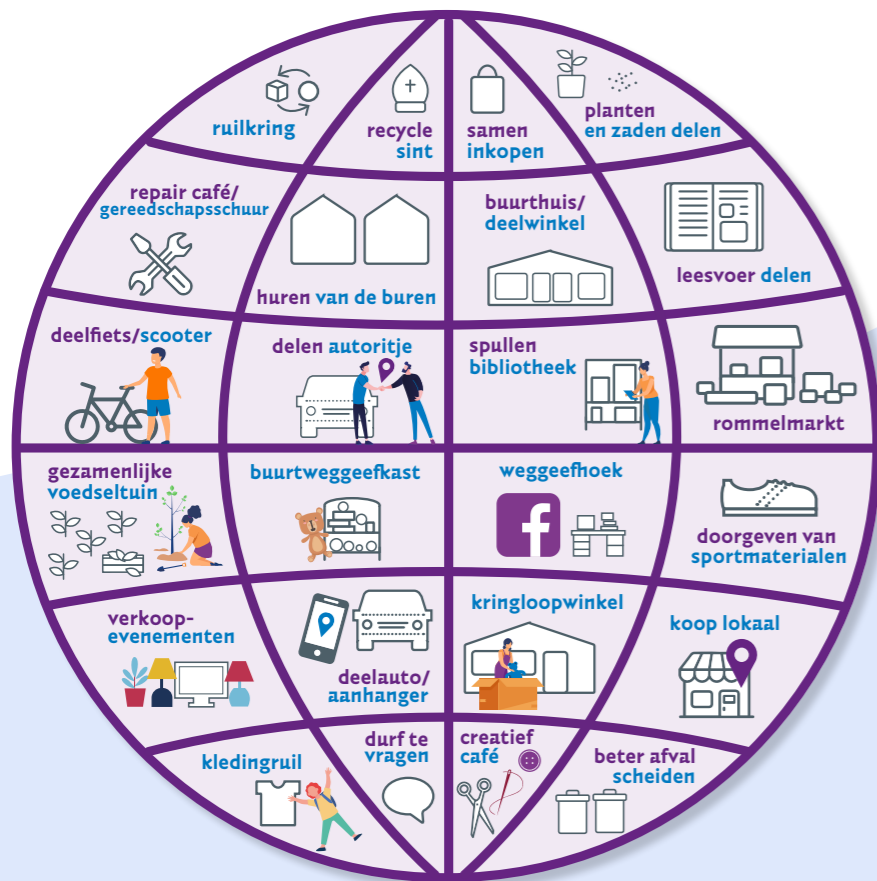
ruilkring

recycle sint

samen inkopen

planten en zaden delen

repair café/ gereedschapsschuur

huren van de buren

buurthuis/ deelwinkel

leesvoer delen

deelfiets/scooter

delen autoritje

spullen bibliotheek

rommelmarkt

gezamenlijke voedseltuin

buurtweggeefkast

weggeefhoek

doorgeven van sportmaterialen

verkoop-evenementen

deelauto/ aanhanger

kringloopwinkel

koop lokaal

kledingruil

durf te vragen

creatief café

beter afval scheiden